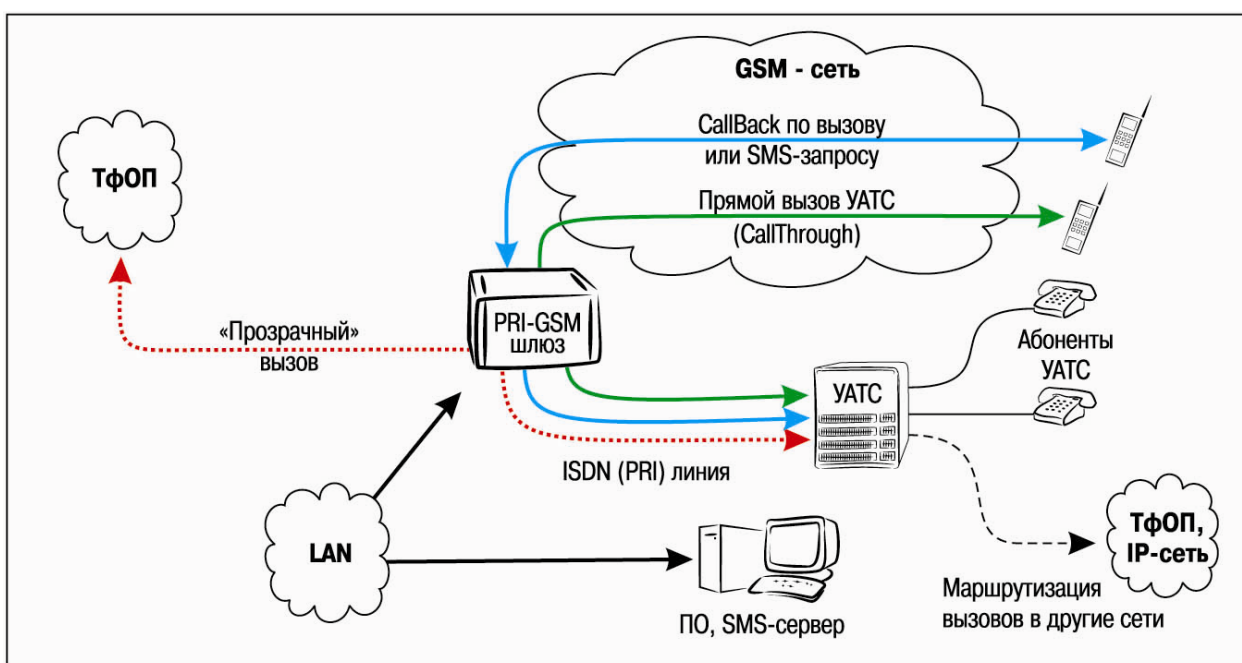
GSM - сеть

CallBack по вызову или SMS-запросу

Прямой вызов УАТС (CallThrough)

ТфОП

«Прозрачный» вызов

PRI-GSM шлюз

Абоненты УАТС

УАТС

ISDN (PRI) линия

LAN

ТфОП, IP-сеть

Маршрутизация вызовов в другие сети

ПО, SMS-сервер